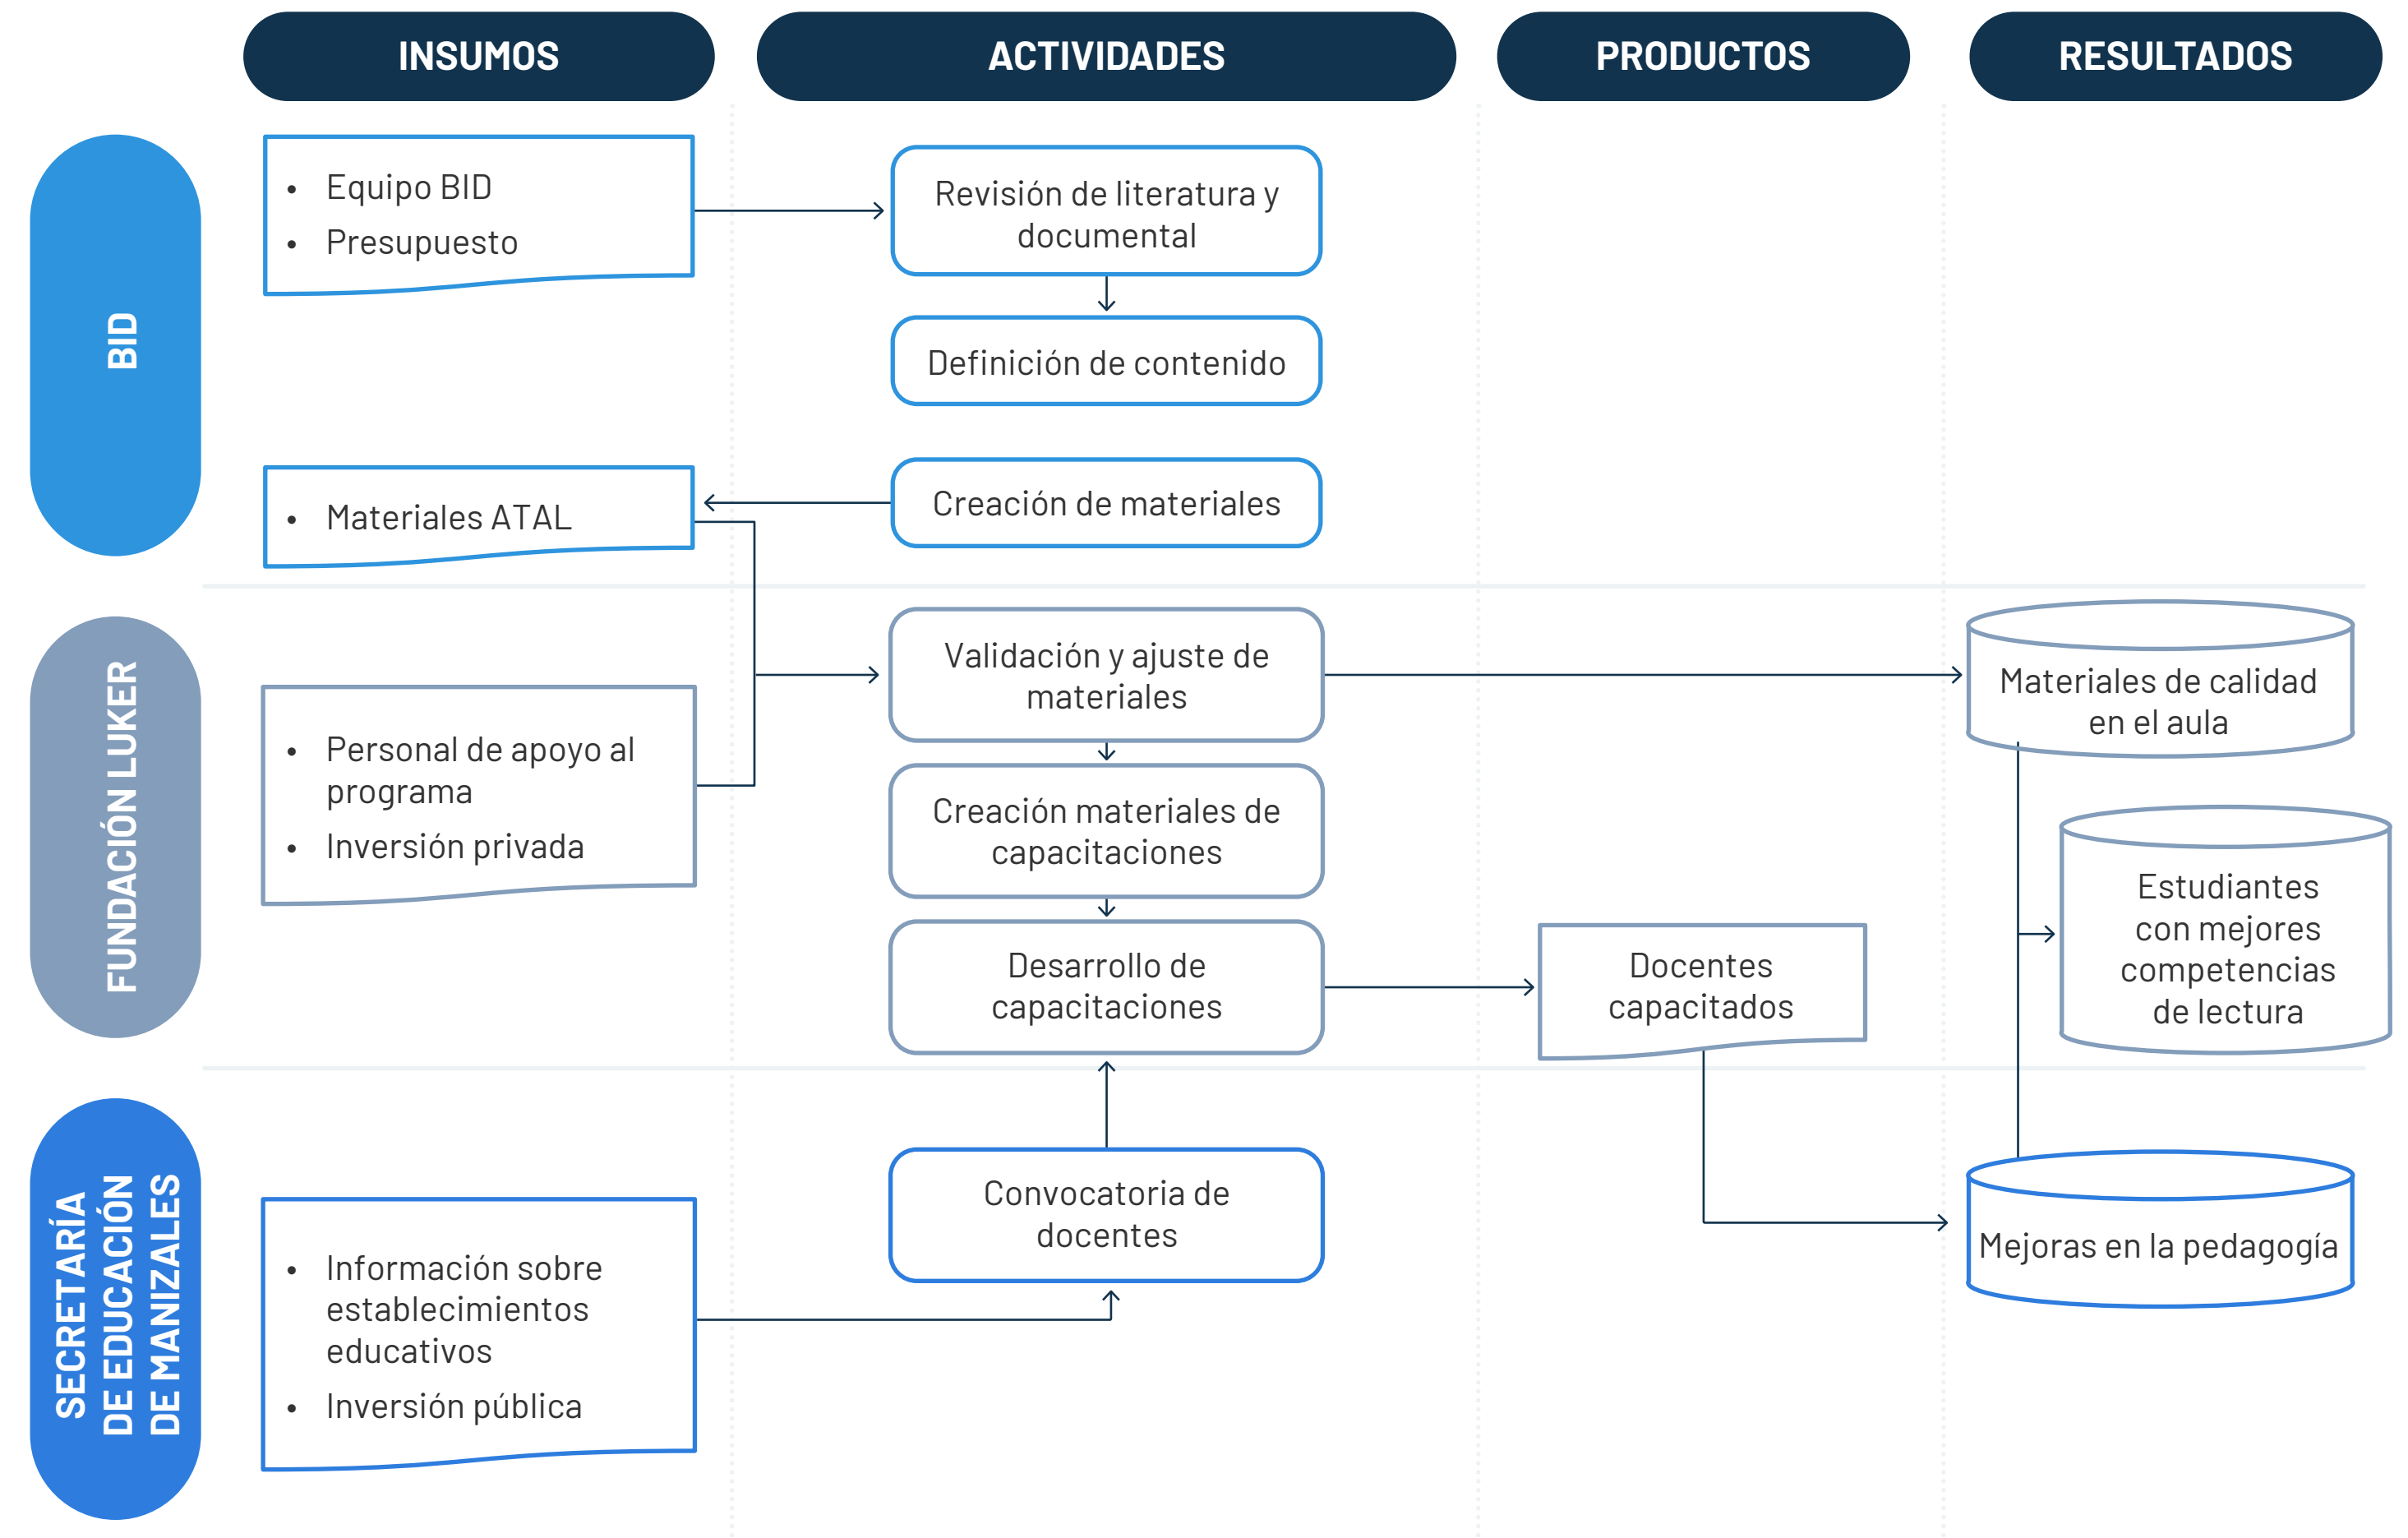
INSUMOS

ACTIVIDADES

PRODUCTOS

RESULTADOS

BID

- Equipo BID
- Presupuesto

Revisión de literatura y documental

Definición de contenido

- Materiales ATAL

Creación de materiales

FUNDACIÓN LUKER

- Personal de apoyo al programa
- Inversión privada

Validación y ajuste de materiales

Creación materiales de capacitaciones

Desarrollo de capacitaciones

Docentes capacitados

Materiales de calidad en el aula

Estudiantes con mejores competencias de lectura

SECRETARÍA DE EDUCACIÓN DE MANIZALES

- Información sobre establecimientos educativos
- Inversión pública

Convocatoria de docentes

Mejoras en la pedagogía